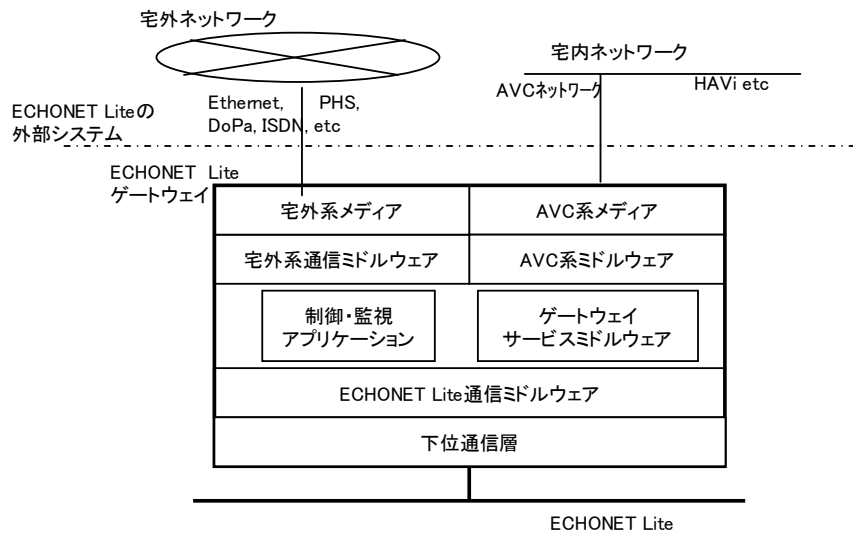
宅外ネットワーク

宅内ネットワーク

AVCネットワーク

HAVi etc

ECHONET Liteの外部システム

Ethernet, PHS, DoPa, ISDN, etc

ECHONET Lite ゲートウェイ

宅外系メディア

AVC系メディア

宅外系通信ミドルウェア

AVC系ミドルウェア

制御・監視 アプリケーション

ゲートウェイ サービスミドルウェア

ECHONET Lite通信ミドルウェア

下位通信層

ECHONET Lite